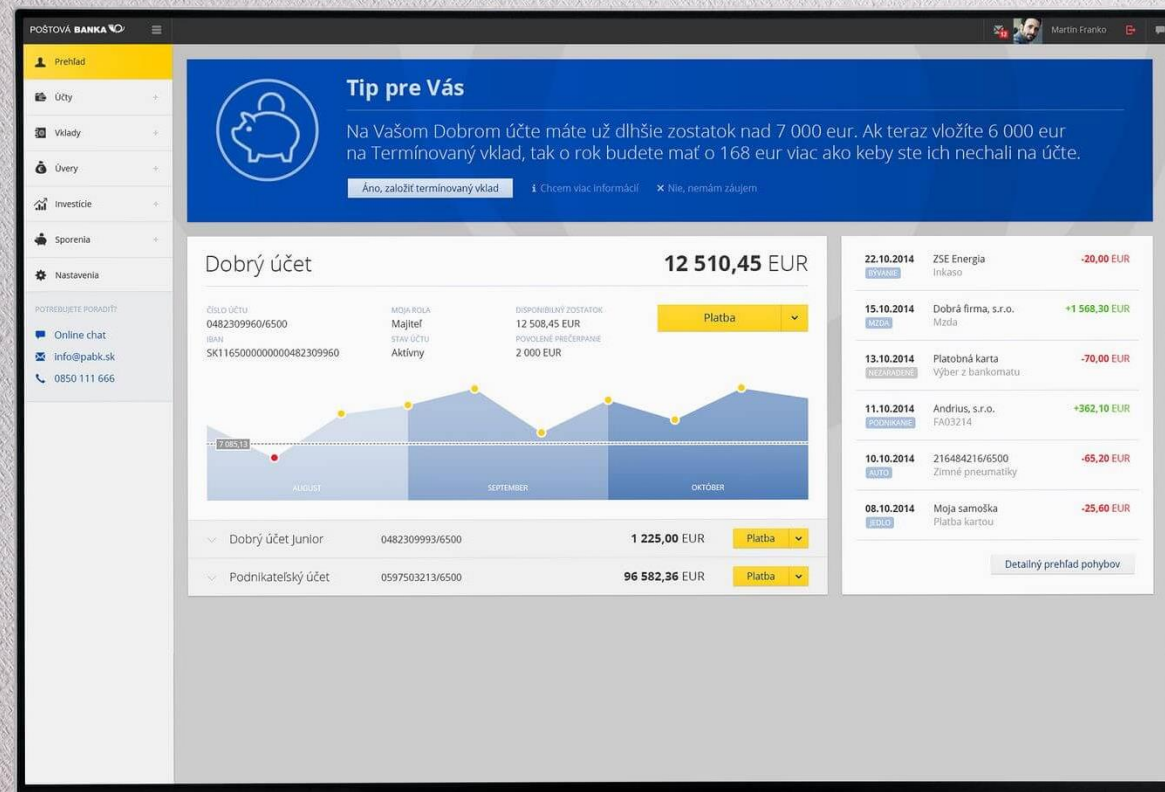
POŠTOVÁ BANKA

Martin Franko

Prehľad
Účty
Vklady
Úvery
Investície
Sporenia
Nastavenia

POTREBUJETE PORADIŤ?
Online chat
info@pabk.sk
0850 111 666

Tip pre Vás

Na Vašom Dobrom účte máte už dlhšie zostatok nad 7 000 eur. Ak teraz vložíte 6 000 eur na Termínovaný vklad, tak o rok budete mať o 168 eur viac ako keby ste ich nechali na účte.

Áno, založiť termínovaný vklad
Chcem viac informácií
Nie, nemám záujem

Dobrý účet
12 510,45 EUR

ČÍSLO ÚČTU
0482309960/6500
IBAN
SK1165000000000482309960

MOJA ROLA
Majiteľ
STAV ÚČTU
Aktívny

DISPONIBILNÝ ZOSTATOK
12 508,45 EUR
POVOLENÉ PREČERPANIE
2 000 EUR

Platba

7 085,13
AUGUST
SEPTEMBER
OKTÓBER

| | | | |
|---|---|---|---|
| Dobrý účet Junior | 0482309993/6500 | 1 225,00 EUR | Platba |
| Podnikateľský účet | 0597503213/6500 | 96 582,36 EUR | Platba |

| | | |
|---|---|---|
| 22.10.2014 BÝVANIE | ZSE Energia Inkaso | -20,00 EUR |
| 15.10.2014 MZDA | Dobrá firma, s.r.o. Mzda | +1 568,30 EUR |
| 13.10.2014 NEZARADENÉ | Platobná karta Výber z bankomatu | -70,00 EUR |
| 11.10.2014 PODNIKANIE | Andrius, s.r.o. FA03214 | +362,10 EUR |
| 10.10.2014 AUTO | 216484216/6500 Zimné pneumatiky | -65,20 EUR |
| 08.10.2014 JEDLO | Moja samoška Platba kartou | -25,60 EUR |

Detailný prehľad pohybov